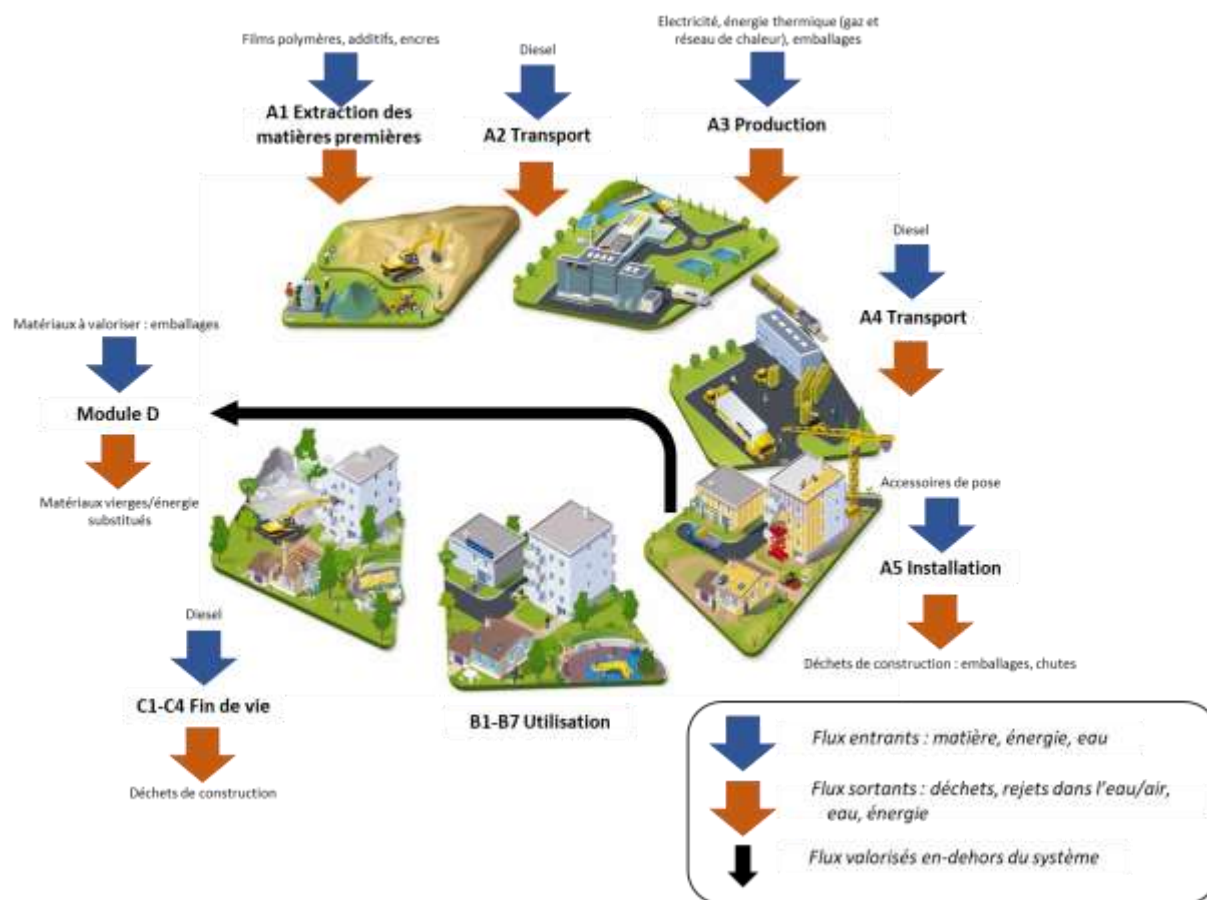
Films polymères, additifs, encres

A1 Extraction des matières premières

Diesel

A2 Transport

Electricité, énergie thermique (gaz et réseau de chaleur), emballages

A3 Production

Diesel

A4 Transport

Matériaux à valoriser : emballages

Module D

Matériaux vierges/énergie substitués

Accessoires de pose

A5 Installation

Déchets de construction : emballages, chutes

Diesel

C1-C4 Fin de vie

Déchets de construction

B1-B7 Utilisation

Flux entrants : matière, énergie, eau

Flux sortants : déchets, rejets dans l'eau/air, eau, énergie

Flux valorisés en-dehors du système